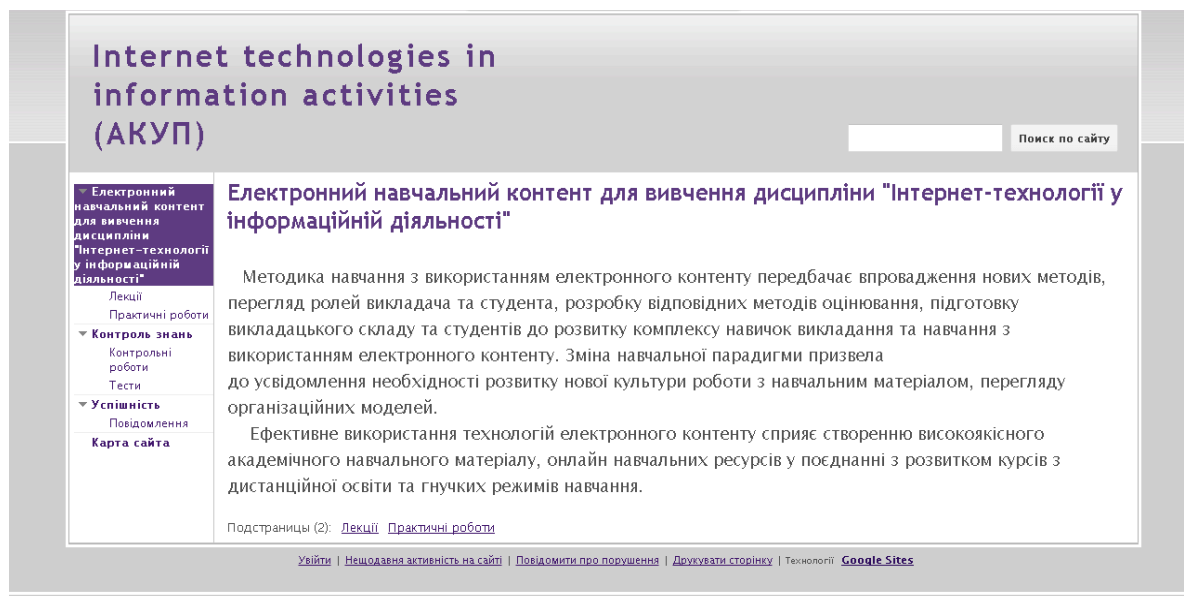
Internet technologies in information activities (АКУП)

Поиск по сайту

Електронний навчальний контент для вивчення дисципліни "Інтернет-технології у інформаційній діяльності"
Лекції
Практичні роботи
Контроль знань
Контрольні роботи
Тести
Успішність
Повідомлення
Карта сайта

Електронний навчальний контент для вивчення дисципліни "Інтернет-технології у інформаційній діяльності"

Методика навчання з використанням електронного контенту передбачає впровадження нових методів, перегляд ролей викладача та студента, розробку відповідних методів оцінювання, підготовку викладацького складу та студентів до розвитку комплексу навичок викладання та навчання з використанням електронного контенту. Зміна навчальної парадигми призвела до усвідомлення необхідності розвитку нової культури роботи з навчальним матеріалом, перегляду організаційних моделей.

Ефективне використання технологій електронного контенту сприяє створенню високоякісного академічного навчального матеріалу, онлайн навчальних ресурсів у поєднанні з розвитком курсів у дистанційної освіти та гнучких режимів навчання.

Подстраницы (2): Лекції Практичні роботи

Увійти | Нещодавня активність на сайті | Повідомити про порушення | Друкувати сторінку | Технології Google Sites